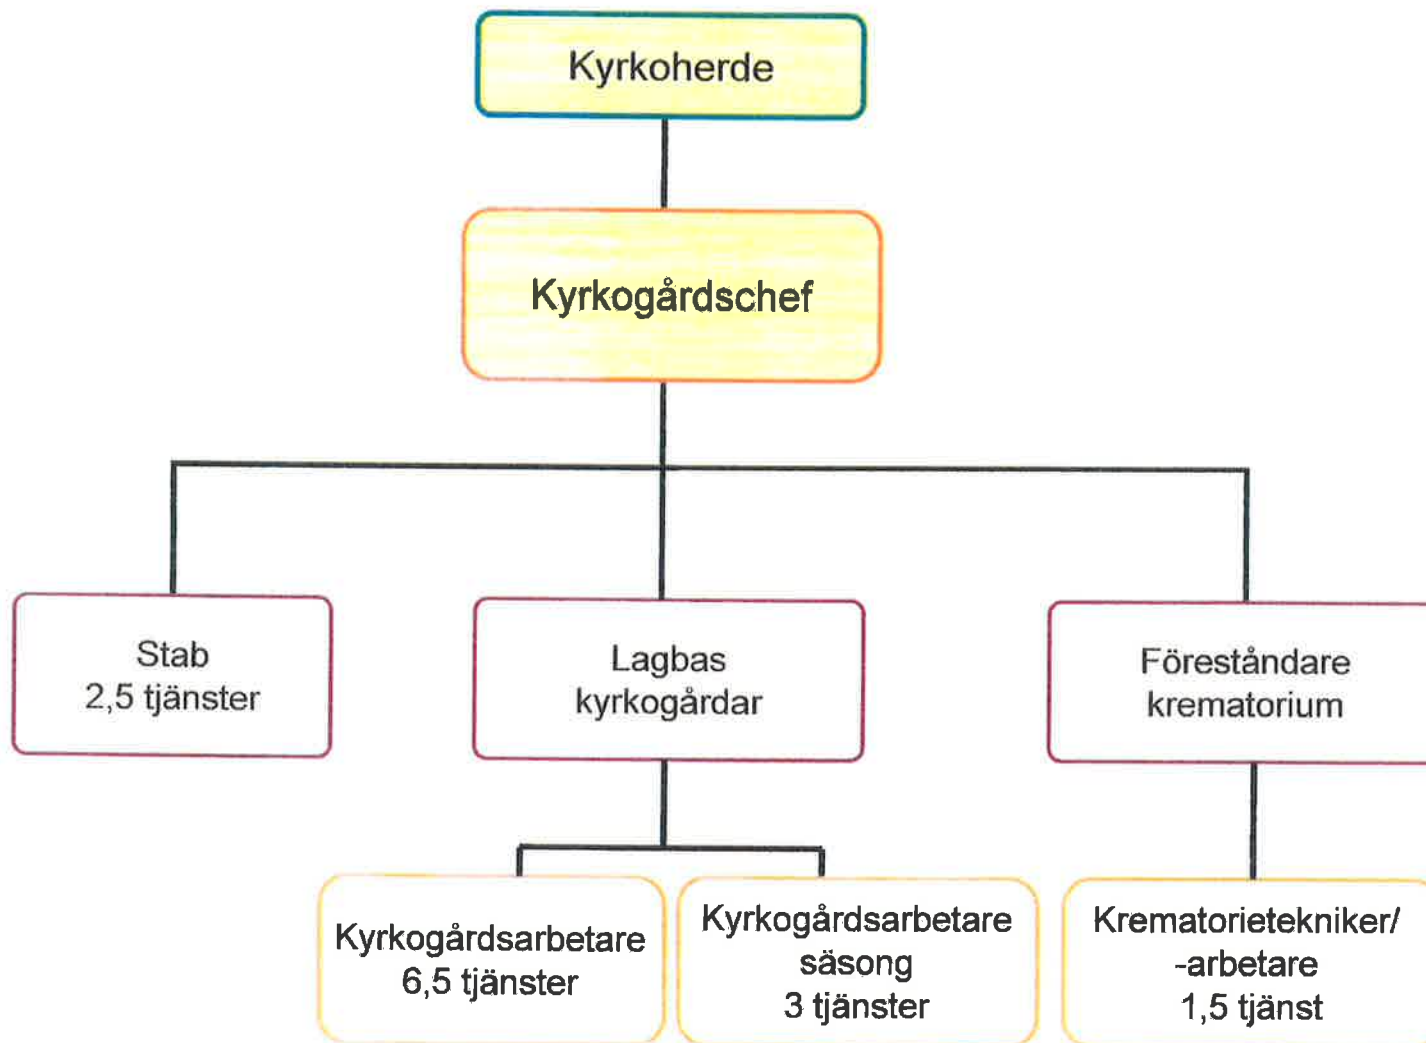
Kyrkoherde

Kyrkogårdschef

Stab
2,5 tjänster

Lagbas
kyrkogårdar

Föreståndare
krematorium

Kyrkogårdsarbetare
6,5 tjänster

Kyrkogårdsarbetare
säsong
3 tjänster

Krematorietekniker/
-arbetare
1,5 tjänst